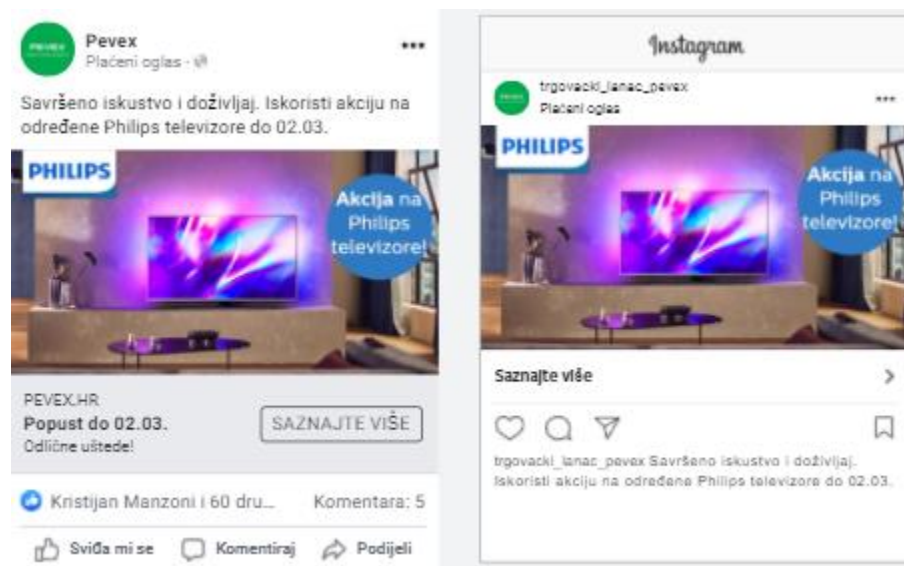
Pevex
Plaćeni oglas

Savršeno iskustvo i doživljaj. Iskoristi akciju na određene Philips televizore do 02.03.

PHILIPS

Akcija na Philips televizore!

PEVEX.HR
Popust do 02.03.
Odlične uštede!

SAZNAJTE VIŠE

Kristijan Manzoni i 60 dru...
Komentara: 5

Sviđa mi se
Komentiraj
Podijeli

Instagram

trgovacki_lanac_pevex
Plaćeni oglas

PHILIPS

Akcija na Philips televizore!

Saznajte više

trgovacki_lanac_pevex Savršeno iskustvo i doživljaj. Iskoristi akciju na određene Philips televizore do 02.03.